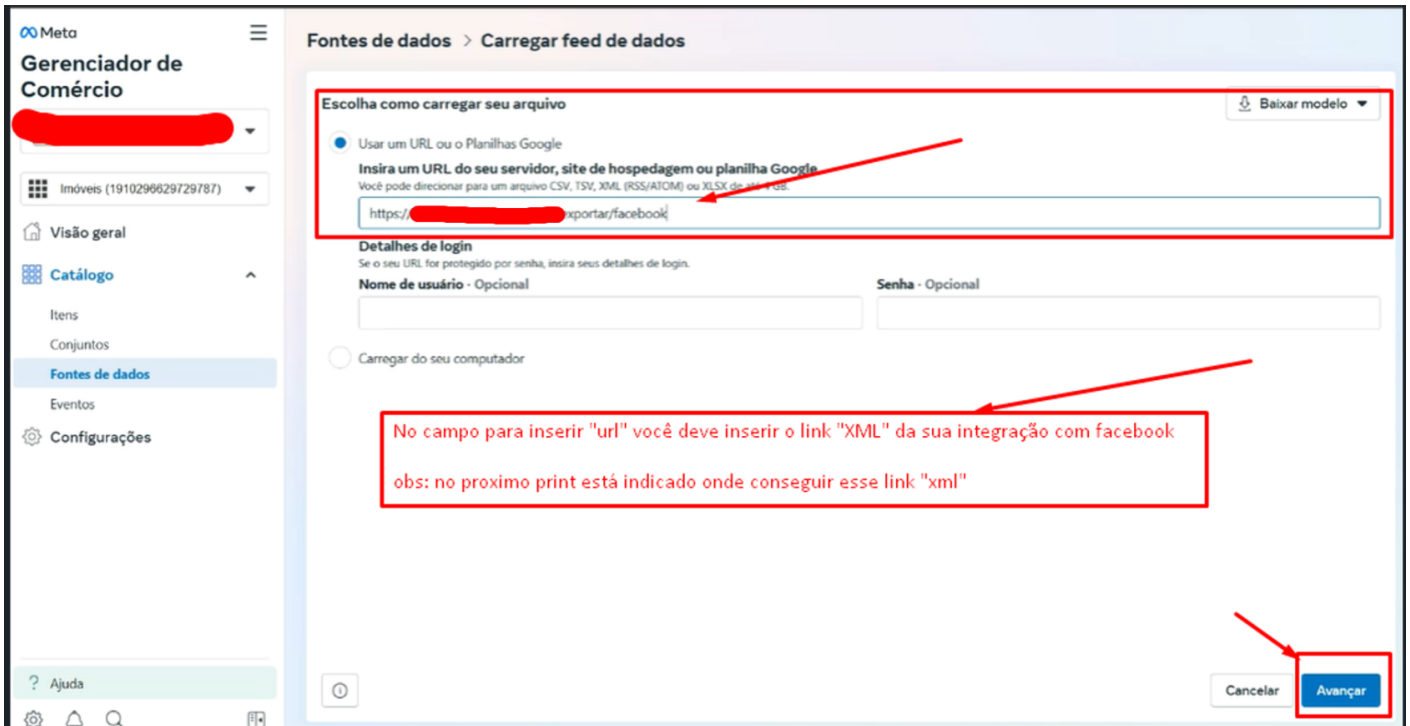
Meta

Gerenciador de Comércio

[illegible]

Imóveis (1910296629729787)

Visão geral

Catálogo

Itens

Conjuntos

Fontes de dados

Eventos

Configurações

? Ajuda

Fontes de dados > Carregar feed de dados

Escolha como carregar seu arquivo

Baixar modelo

Usar um URL ou o Planilhas Google

Insira um URL do seu servidor, site de hospedagem ou planilha Google

Você pode direcionar para um arquivo CSV, TSV, XML (RSS/ATOM) ou XLSX de até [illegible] GB.

https://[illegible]xportar/facebook

Detalhes de login

Se o seu URL for protegido por senha, insira seus detalhes de login.

Nome de usuário - Opcional

Senha - Opcional

Carregar do seu computador

No campo para inserir "url" você deve inserir o link "XML" da sua integração com facebook

obs: no proximo print está indicado onde conseguir esse link "xml"

Cancelar

Avançar